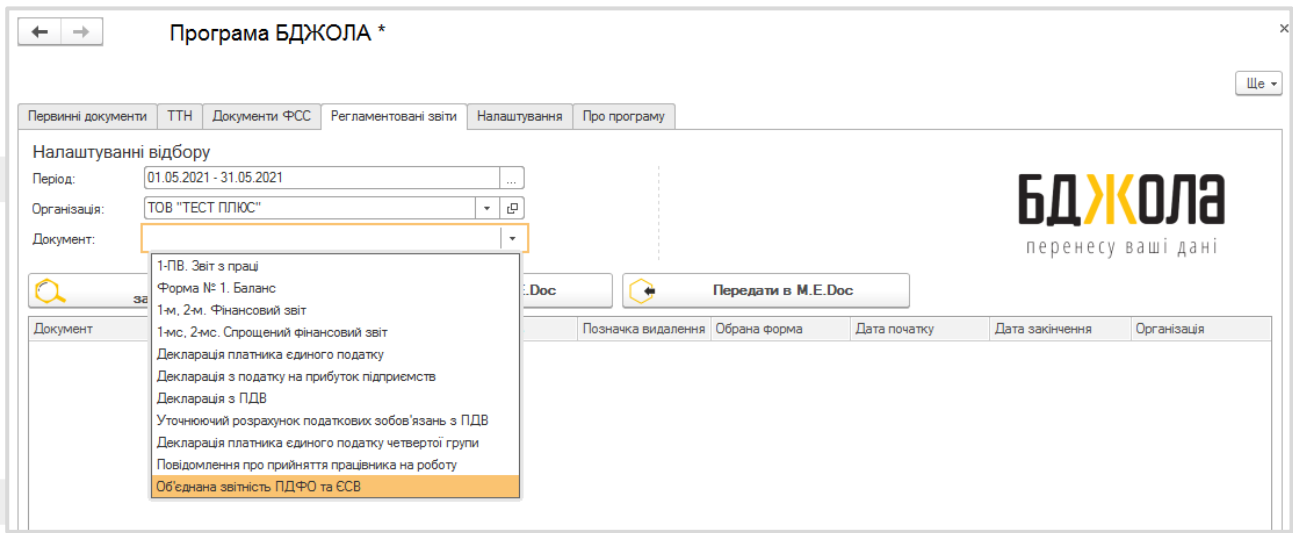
Програма БДЖОЛА *

Ще

Первинні документи | ТТН | Документи ФСС | Регламентовані звіти | Налаштування | Про програму

Налаштуванні відбору

Період: 01.05.2021 - 31.05.2021 ...

Організація: ТОВ "ТЕСТ ПЛЮС"

Документ:

БДЖОЛА
перенесу ваші дані

за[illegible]

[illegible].Doc

Передати в M.E.Doc

Документ | Позначка видалення | Обрана форма | Дата початку | Дата закінчення | Організація

1-ПВ. Звіт з праці
Форма № 1. Баланс
1-м, 2-м. Фінансовий звіт
1-мс, 2-мс. Спрощений фінансовий звіт
Декларація платника єдиного податку
Декларація з податку на прибуток підприємств
Декларація з ПДВ
Уточнюючий розрахунок податкових зобов'язань з ПДВ
Декларація платника єдиного податку четвертої групи
Повідомлення про прийняття працівника на роботу
Об'єднана звітність ПДФО та ЄСВ